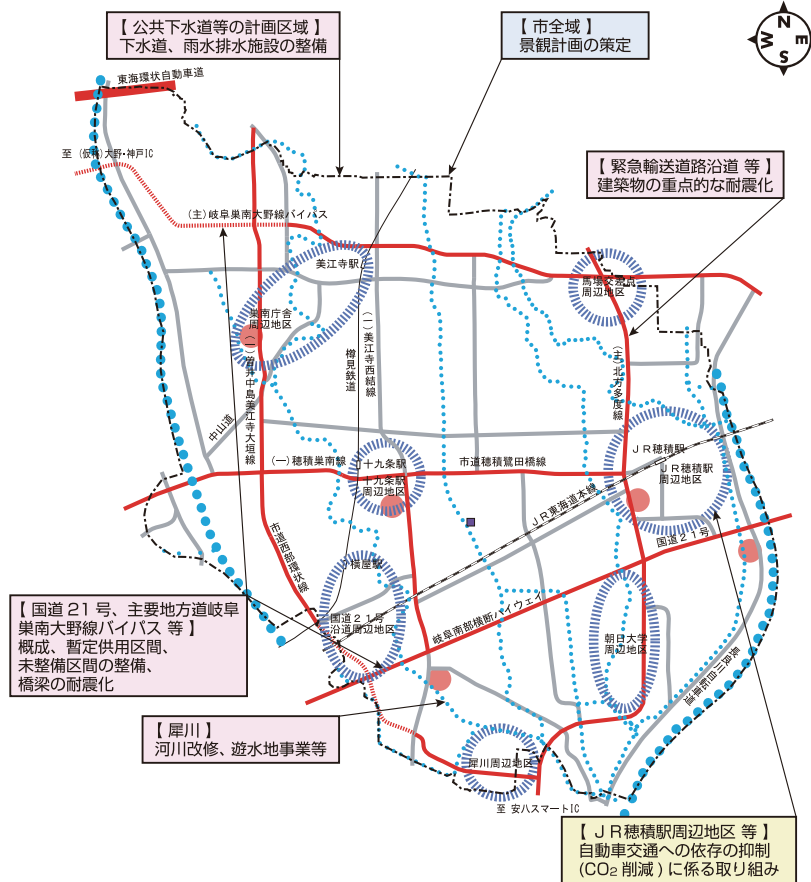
【 公共下水道等の計画区域 】
下水道、雨水排水施設の整備

【 市全域 】
景観計画の策定

N
E
S
W

東海環状自動車道

至（仮称）大野・神戸IC

【 緊急輸送道路沿道 等 】
建築物の重点的な耐震化

（主）岐阜巣南大野線バイパス

美江寺駅

馬場交差点周辺地区

巣南庁舎周辺地区

（一）美江寺西結線

樽見鉄道

（主）北方多度線

（一）岐阜中島美江寺大垣線

中山道

（一）穂積巣南線

十九条駅

市道穂積鷺田橋線

JR穂積駅

JR穂積駅周辺地区

十九条駅周辺地区

JR東海道本線

国道２１号

市道西部環状線

横屋駅

国道２１号沿道周辺地区

岐阜南部横断ハイウェイ

朝日大学周辺地区

岐阜関ヶ原線

【 国道２１号、主要地方道岐阜巣南大野線バイパス 等 】
概成、暫定供用区間、未整備区間の整備、橋梁の耐震化

【 犀川 】
河川改修、遊水地事業等

犀川周辺地区

至 安八スマートIC

【 JR穂積駅周辺地区 等 】
自動車交通への依存の抑制（$CO_2$ 削減）に係る取り組み